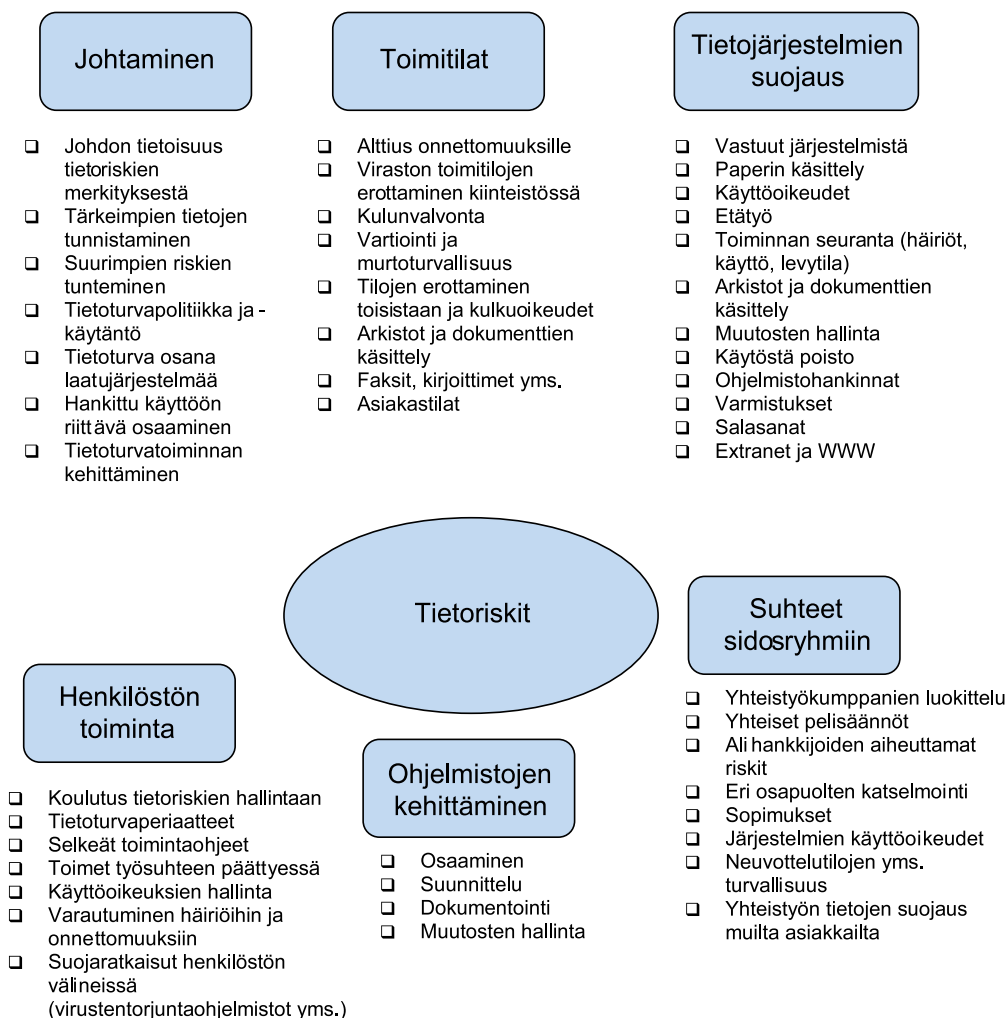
Johtaminen

- Johdon tietoisuus tietoriskien merkityksestä
- Tärkeimpien tietojen tunnistaminen
- Suurimpien riskien tunteminen
- Tietoturvapolitiikka ja -käytäntö
- Tietoturva osana laatujärjestelmää
- Hankittu käyttöön riittävä osaaminen
- Tietoturvatoiminnan kehittäminen

Toimitilat

- Alttius onnettomuuksille
- Viraston toimitilojen erottaminen kiinteistössä
- Kulunvalvonta
- Vartiointi ja murtoturvallisuus
- Tilojen erottaminen toisistaan ja kulkuoikeudet
- Arkistot ja dokumenttien käsittely
- Faksit, kirjoittimet yms.
- Asiakastilat

Tietojärjestelmien suojaus

- Vastuut järjestelmistä
- Paperin käsittely
- Käyttöoikeudet
- Etätyö
- Toiminnan seuranta (häiriöt, käyttö, levytila)
- Arkistot ja dokumenttien käsittely
- Muutosten hallinta
- Käytöstä poisto
- Ohjelmistohankinnat
- Varmistukset
- Salasanat
- Extranet ja WWW

Tietoriskit

Suhteet sidosryhmiin

- Yhteistyökumppanien luokittelu
- Yhteiset pelisäännöt
- Ali hankkijoiden aiheuttamat riskit
- Eri osapuolten katselmointi
- Sopimukset
- Järjestelmien käyttöoikeudet
- Neuvottelutilojen yms. turvallisuus
- Yhteistyön tietojen suojaus muilta asiakkailta

Henkilöstön toiminta

- Koulutus tietoriskien hallintaan
- Tietoturvaperiaatteet
- Selkeät toimintaohjeet
- Toimet työsuhteen päättyessä
- Käyttöoikeuksien hallinta
- Varautuminen häiriöihin ja onnettomuuksiin
- Suojaratkaisut henkilöstön välineissä (virustentorjuntaohjelmistot yms.)

Ohjelmistojen kehittäminen

- Osaaminen
- Suunnittelu
- Dokumentointi
- Muutosten hallinta